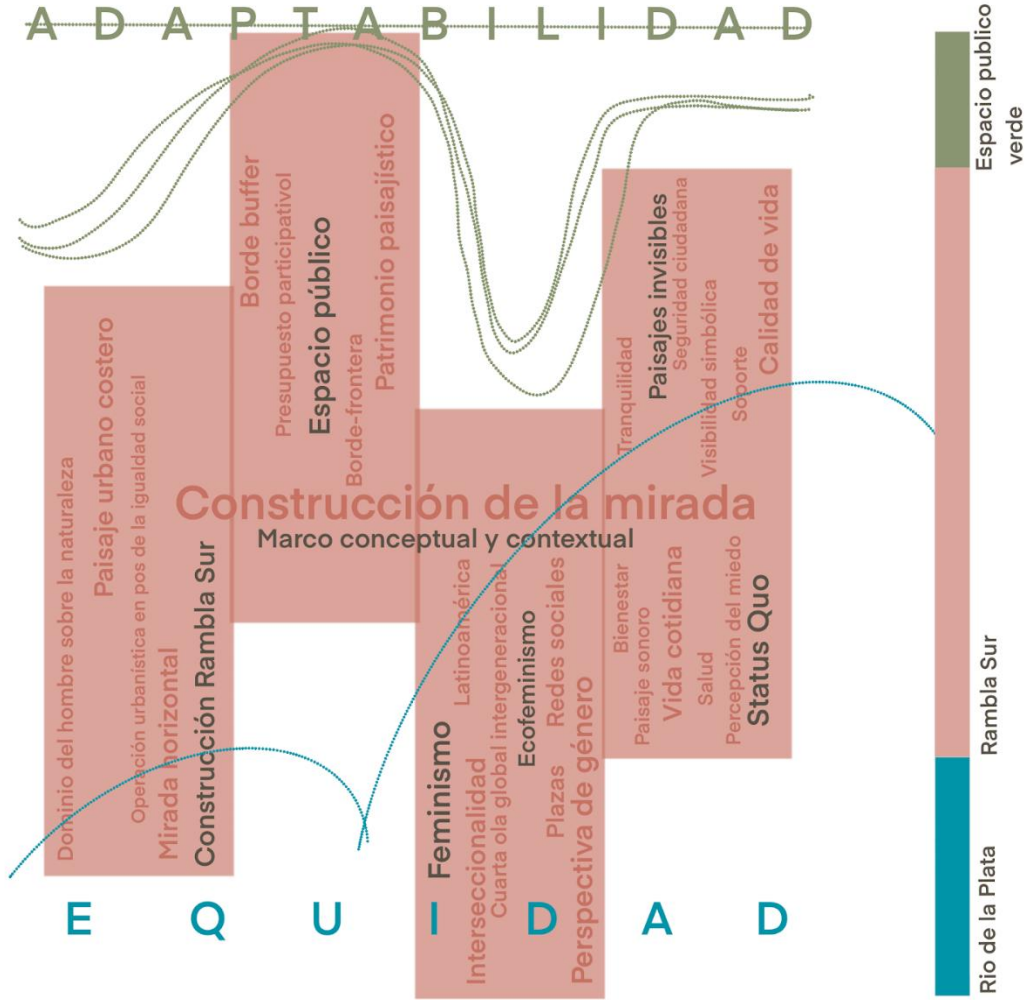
A D A P T A B I L I D A D

Borde buffer
Presupuesto participativol
Espacio público
Borde-frontera
Patrimonio paisajístico

Dominio del hombre sobre la naturaleza
Paisaje urbano costero
Operación urbanística en pos de la igualdad social
Mirada horizontal
Construcción Rambla Sur

Construcción de la mirada
Marco conceptual y contextual

Tranquilidad
Paisajes invisibles
Seguridad ciudadana
Visibilidad simbólica
Soporte
Calidad de vida

Feminismo
Interseccionalidad
Latinoamérica
Cuarta ola global intergeneracional
Ecofeminismo
Plazas
Redes sociales
Perspectiva de género

Bienestar
Paisaje sonoro
Vida cotidiana
Salud
Percepción del miedo
Status Quo

E Q U I D A D

Espacio publico verde
Rambla Sur
Rio de la Plata